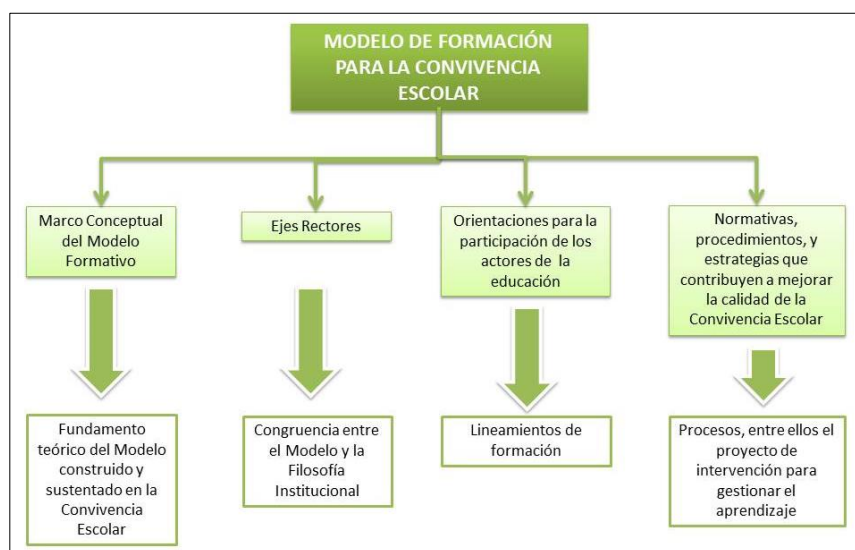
MODELO DE FORMACIÓN PARA LA CONVIVENCIA ESCOLAR

Marco Conceptual del Modelo Formativo

Ejes Rectores

Orientaciones para la participación de los actores de la educación

Normativas, procedimientos, y estrategias que contribuyen a mejorar la calidad de la Convivencia Escolar

Fundamento teórico del Modelo construido y sustentado en la Convivencia Escolar

Congruencia entre el Modelo y la Filosofía Institucional

Lineamientos de formación

Procesos, entre ellos el proyecto de intervención para gestionar el aprendizaje